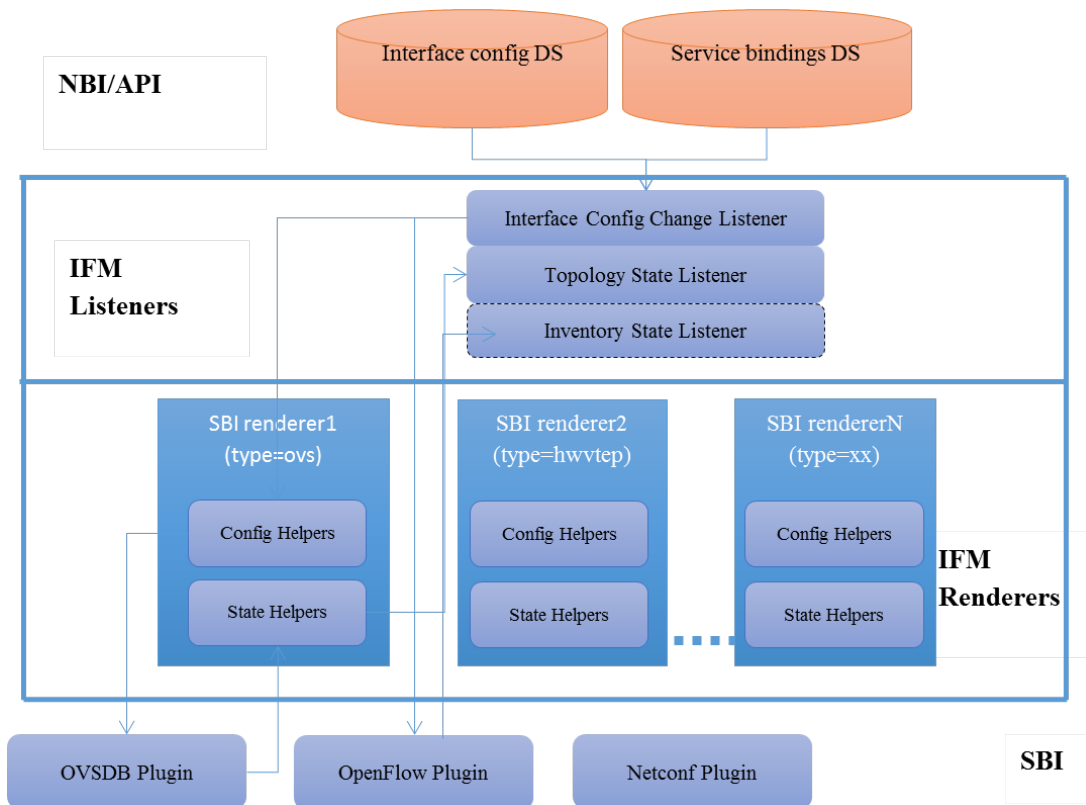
Interface config DS

Service bindings DS

NBI/API

Interface Config Change Listener

Topology State Listener

Inventory State Listener

IFM Listeners

SBI renderer1 (type=ovs)

Config Helpers

State Helpers

SBI renderer2 (type=hwvtep)

Config Helpers

State Helpers

SBI rendererN (type=xx)

Config Helpers

State Helpers

IFM Renderers

OVSDB Plugin

OpenFlow Plugin

Netconf Plugin

SBI